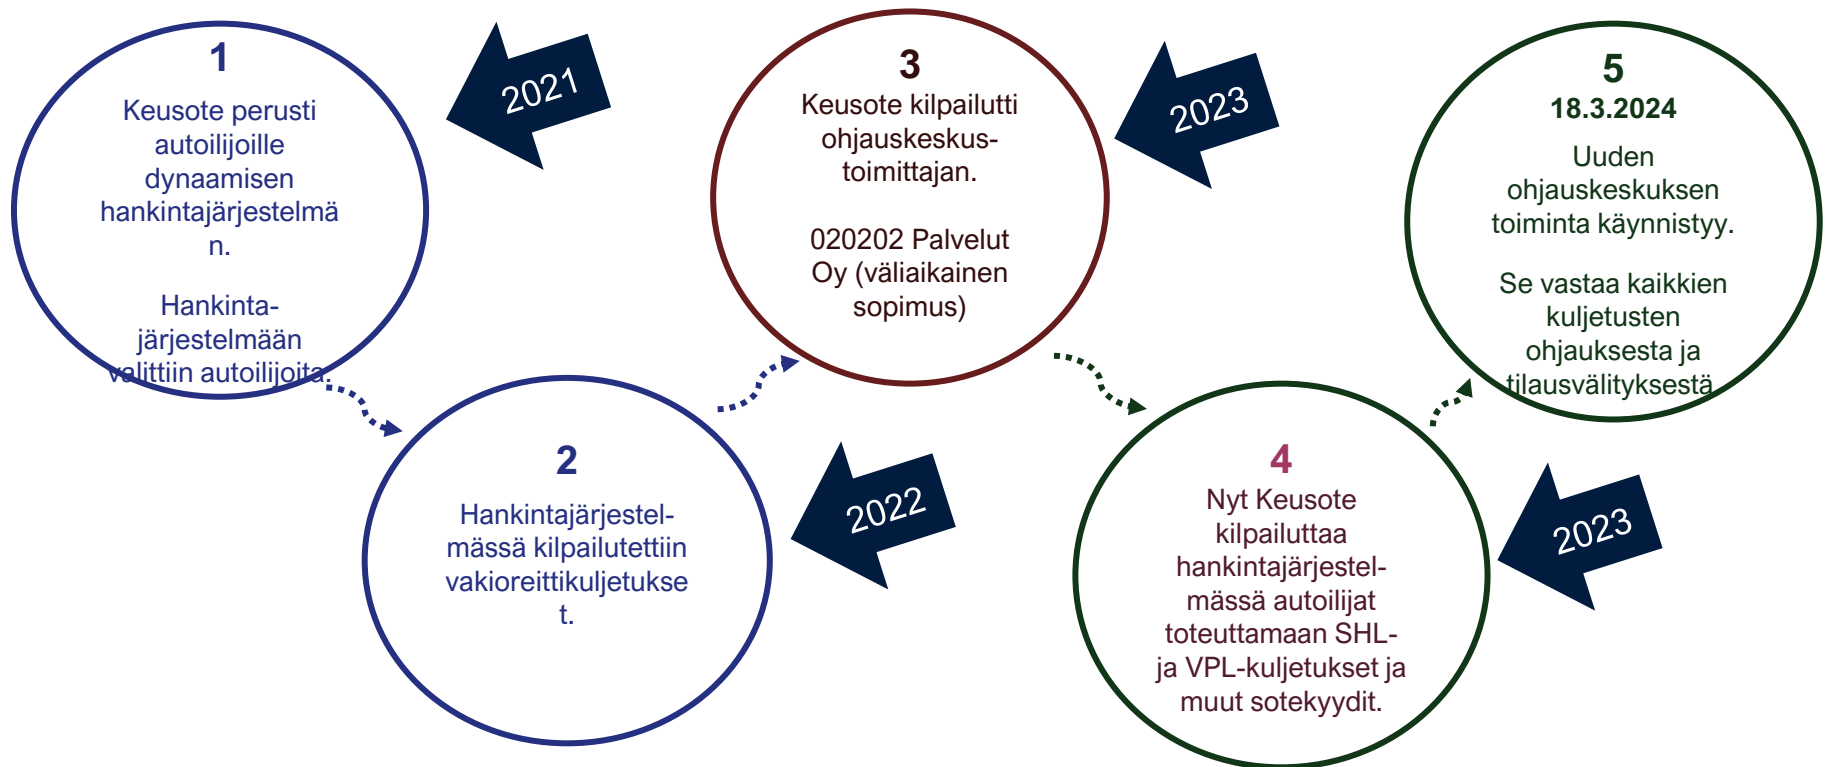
1
Keusote perusti autoilijoille dynaamisen hankintajärjestelmän.

Hankinta-järjestelmään valittiin autoilijoita.

2021

3
Keusote kilpailutti ohjauskeskus-toimittajan.

020202 Palvelut Oy (väliaikainen sopimus)

2023

5
18.3.2024
Uuden ohjauskeskuksen toiminta käynnistyy.

Se vastaa kaikkien kuljetusten ohjauksesta ja tilausvälityksestä.

2
Hankintajärjestel-mässä kilpailutettiin vakioreittikuljetukset.

2022

4
Nyt Keusote kilpailuttaa hankintajärjestel-mässä autoilijat toteuttamaan SHL- ja VPL-kuljetukset ja muut sotekyydit.

2023